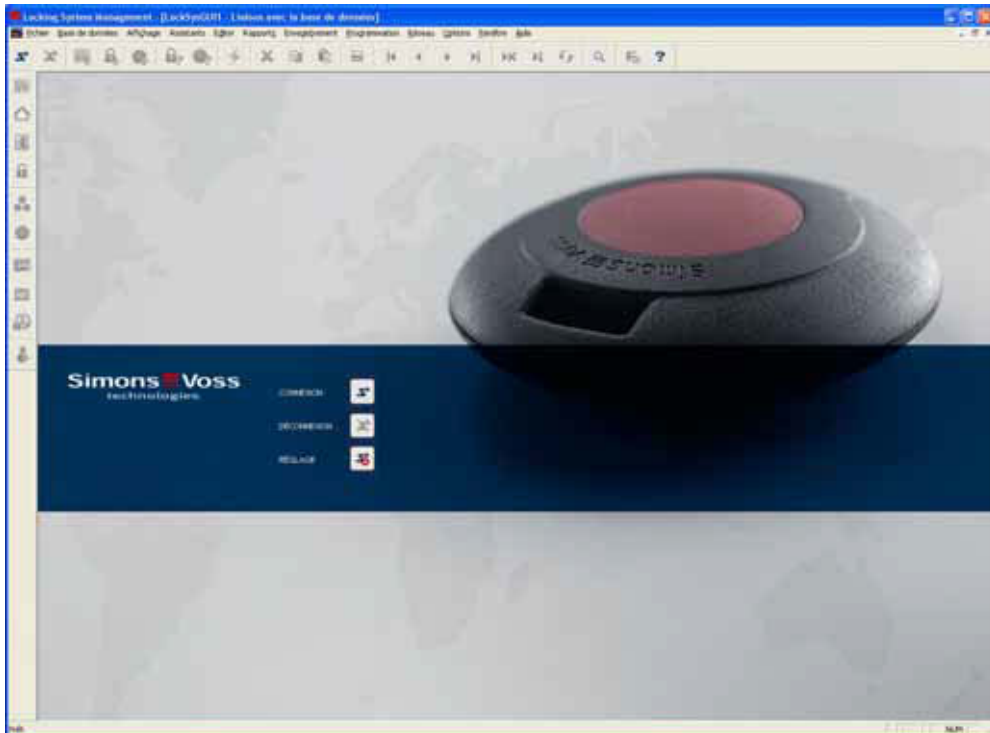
Locking System Management - [LockSysGUI1 - Liaison avec la base de données]

Fichier Base de données Affichage Assistants Editer Rapports Enregistrement Programmation Réseau Options Fenêtre Aide

?

Simons Voss technologies

CONNEXION

DÉCONNEXION

RÉGLAGE

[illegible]

NUM